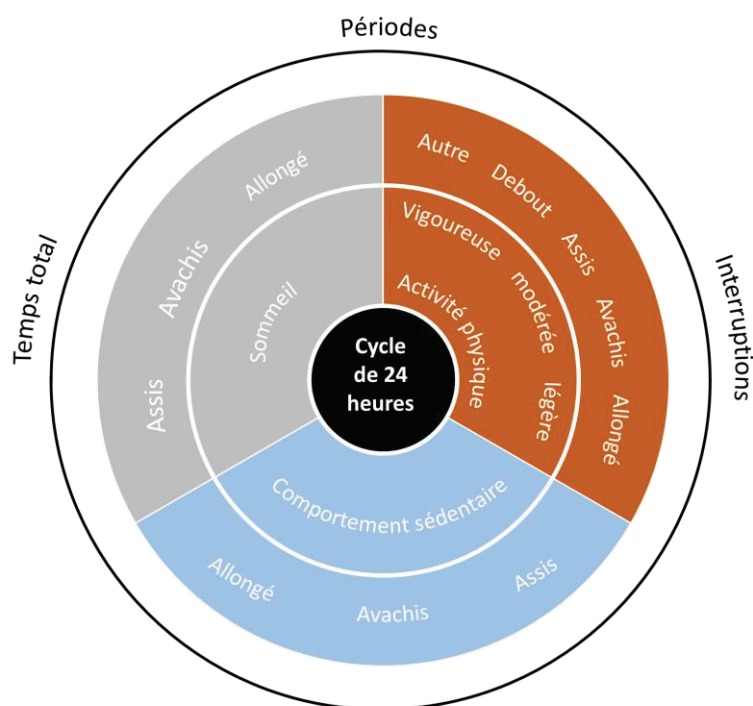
Périodes

Temps total

Interruptions

Allongé

Avachis

Assis

Sommeil

Autre

Debout

Assis

Avachis

Allongé

Vigoureuse

modérée

légère

Activité physique

Cycle de 24 heures

Comportement sédentaire

Allongé

Avachis

Assis